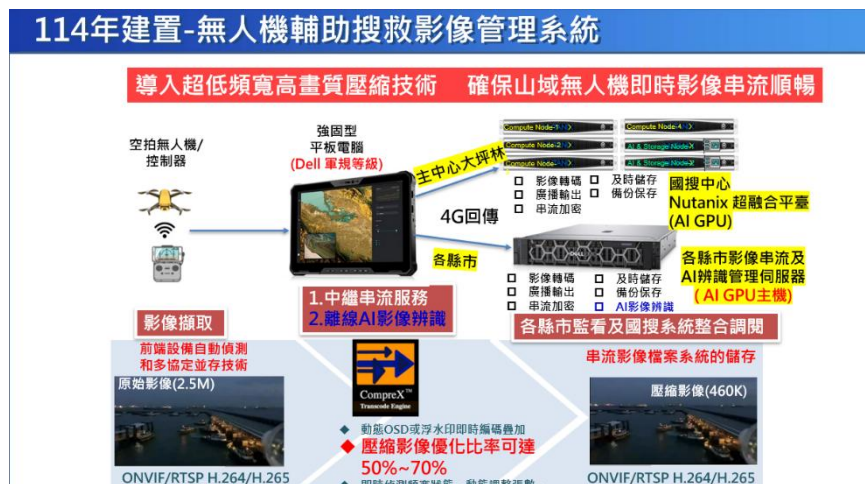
114年建置-無人機輔助搜救影像管理系統

導入超低頻寬高畫質壓縮技術　確保山域無人機即時影像串流順暢

空拍無人機/控制器

強固型平板電腦 (Dell 軍規等級)

主中心大坪林

Compute Node-1
Compute Node-2
Compute Node-3
Compute Node-4
AI & Storage Node-X
AI & Storage Node-X

影像轉碼　及時儲存
廣播輸出　備份保存
串流加密

國搜中心 Nutanix 超融合平臺 (AI GPU)

4G回傳

各縣市

影像轉碼　及時儲存
廣播輸出　備份保存
串流加密　AI影像辨識

各縣市影像串流及AI辨識管理伺服器 ( AI GPU主機)

1.中繼串流服務
2.離線AI影像辨識

各縣市監看及國搜系統整合調閱

影像擷取

前端設備自動偵測和多協定並存技術

原始影像(2.5M)

ONVIF/RTSP H.264/H.265

CompreX™ Transcode Engine

動態OSD或浮水印即時編碼疊加
壓縮影像優化比率可達 50%~70%
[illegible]

串流影像檔案系統的儲存

壓縮影像(460K)

ONVIF/RTSP H.264/H.265